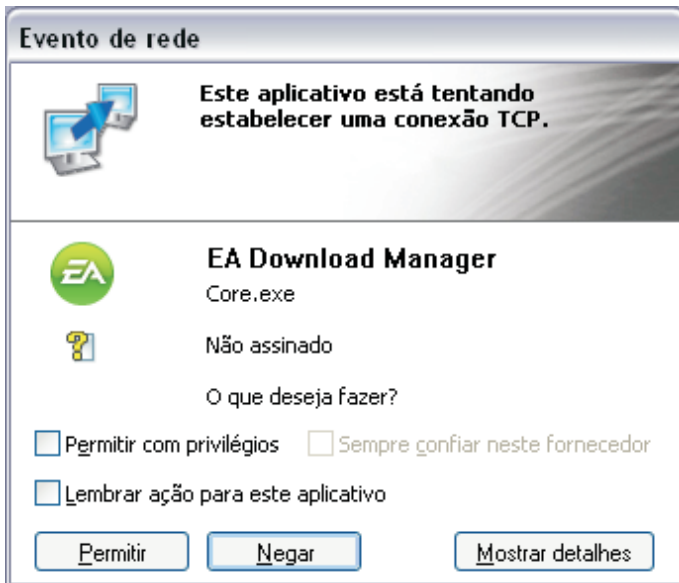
Evento de rede

Este aplicativo está tentando estabelecer uma conexão TCP.

EA

EA Download Manager

Core.exe

Não assinado

O que deseja fazer?

Permitir com privilégios

Sempre confiar neste fornecedor

Lembrar ação para este aplicativo

Permitir

Negar

Mostrar detalhes